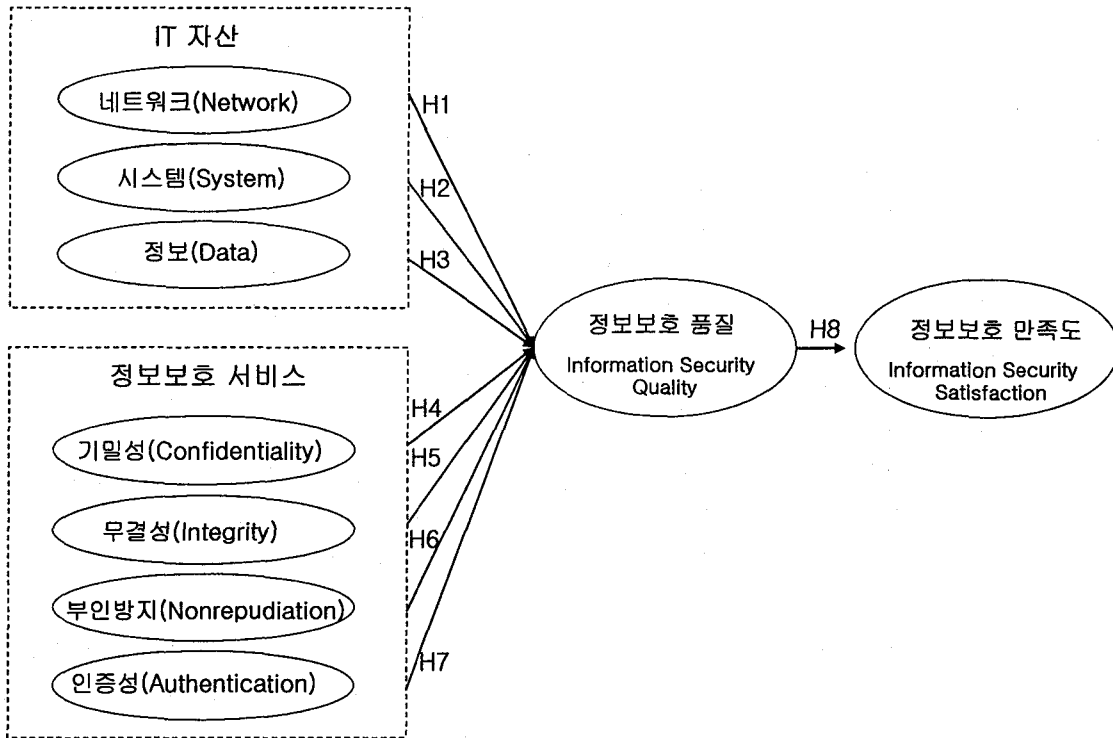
IT 자산

네트워크(Network)

시스템(System)

정보(Data)

H1

H2

H3

정보보호 서비스

기밀성(Confidentiality)

무결성(Integrity)

부인방지(Nonrepudiation)

인증성(Authentication)

H4

H5

H6

H7

정보보호 품질
Information Security Quality

H8

정보보호 만족도
Information Security Satisfaction